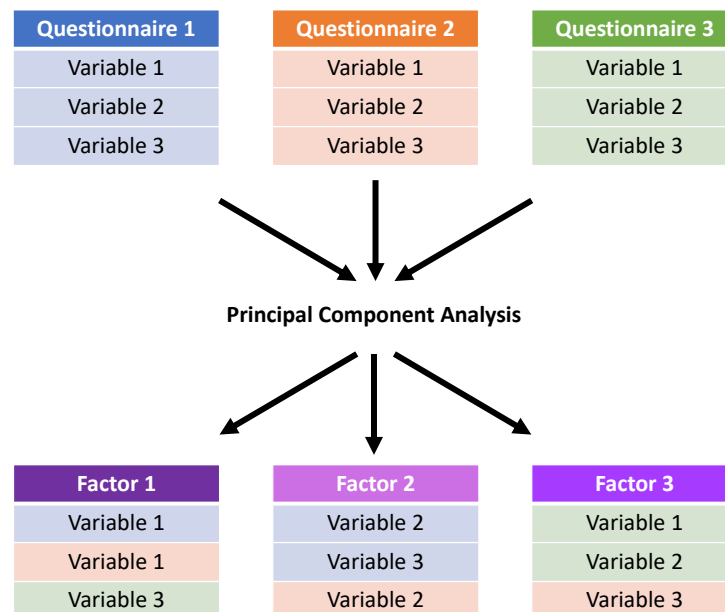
| Questionnaire 1 |
|---|
| Variable 1 |
| Variable 2 |
| Variable 3 |

| Questionnaire 2 |
|---|
| Variable 1 |
| Variable 2 |
| Variable 3 |

| Questionnaire 3 |
|---|
| Variable 1 |
| Variable 2 |
| Variable 3 |

Principal Component Analysis

| Factor 1 |
|---|
| Variable 1 |
| Variable 1 |
| Variable 3 |

| Factor 2 |
|---|
| Variable 2 |
| Variable 3 |
| Variable 2 |

| Factor 3 |
|---|
| Variable 1 |
| Variable 2 |
| Variable 3 |